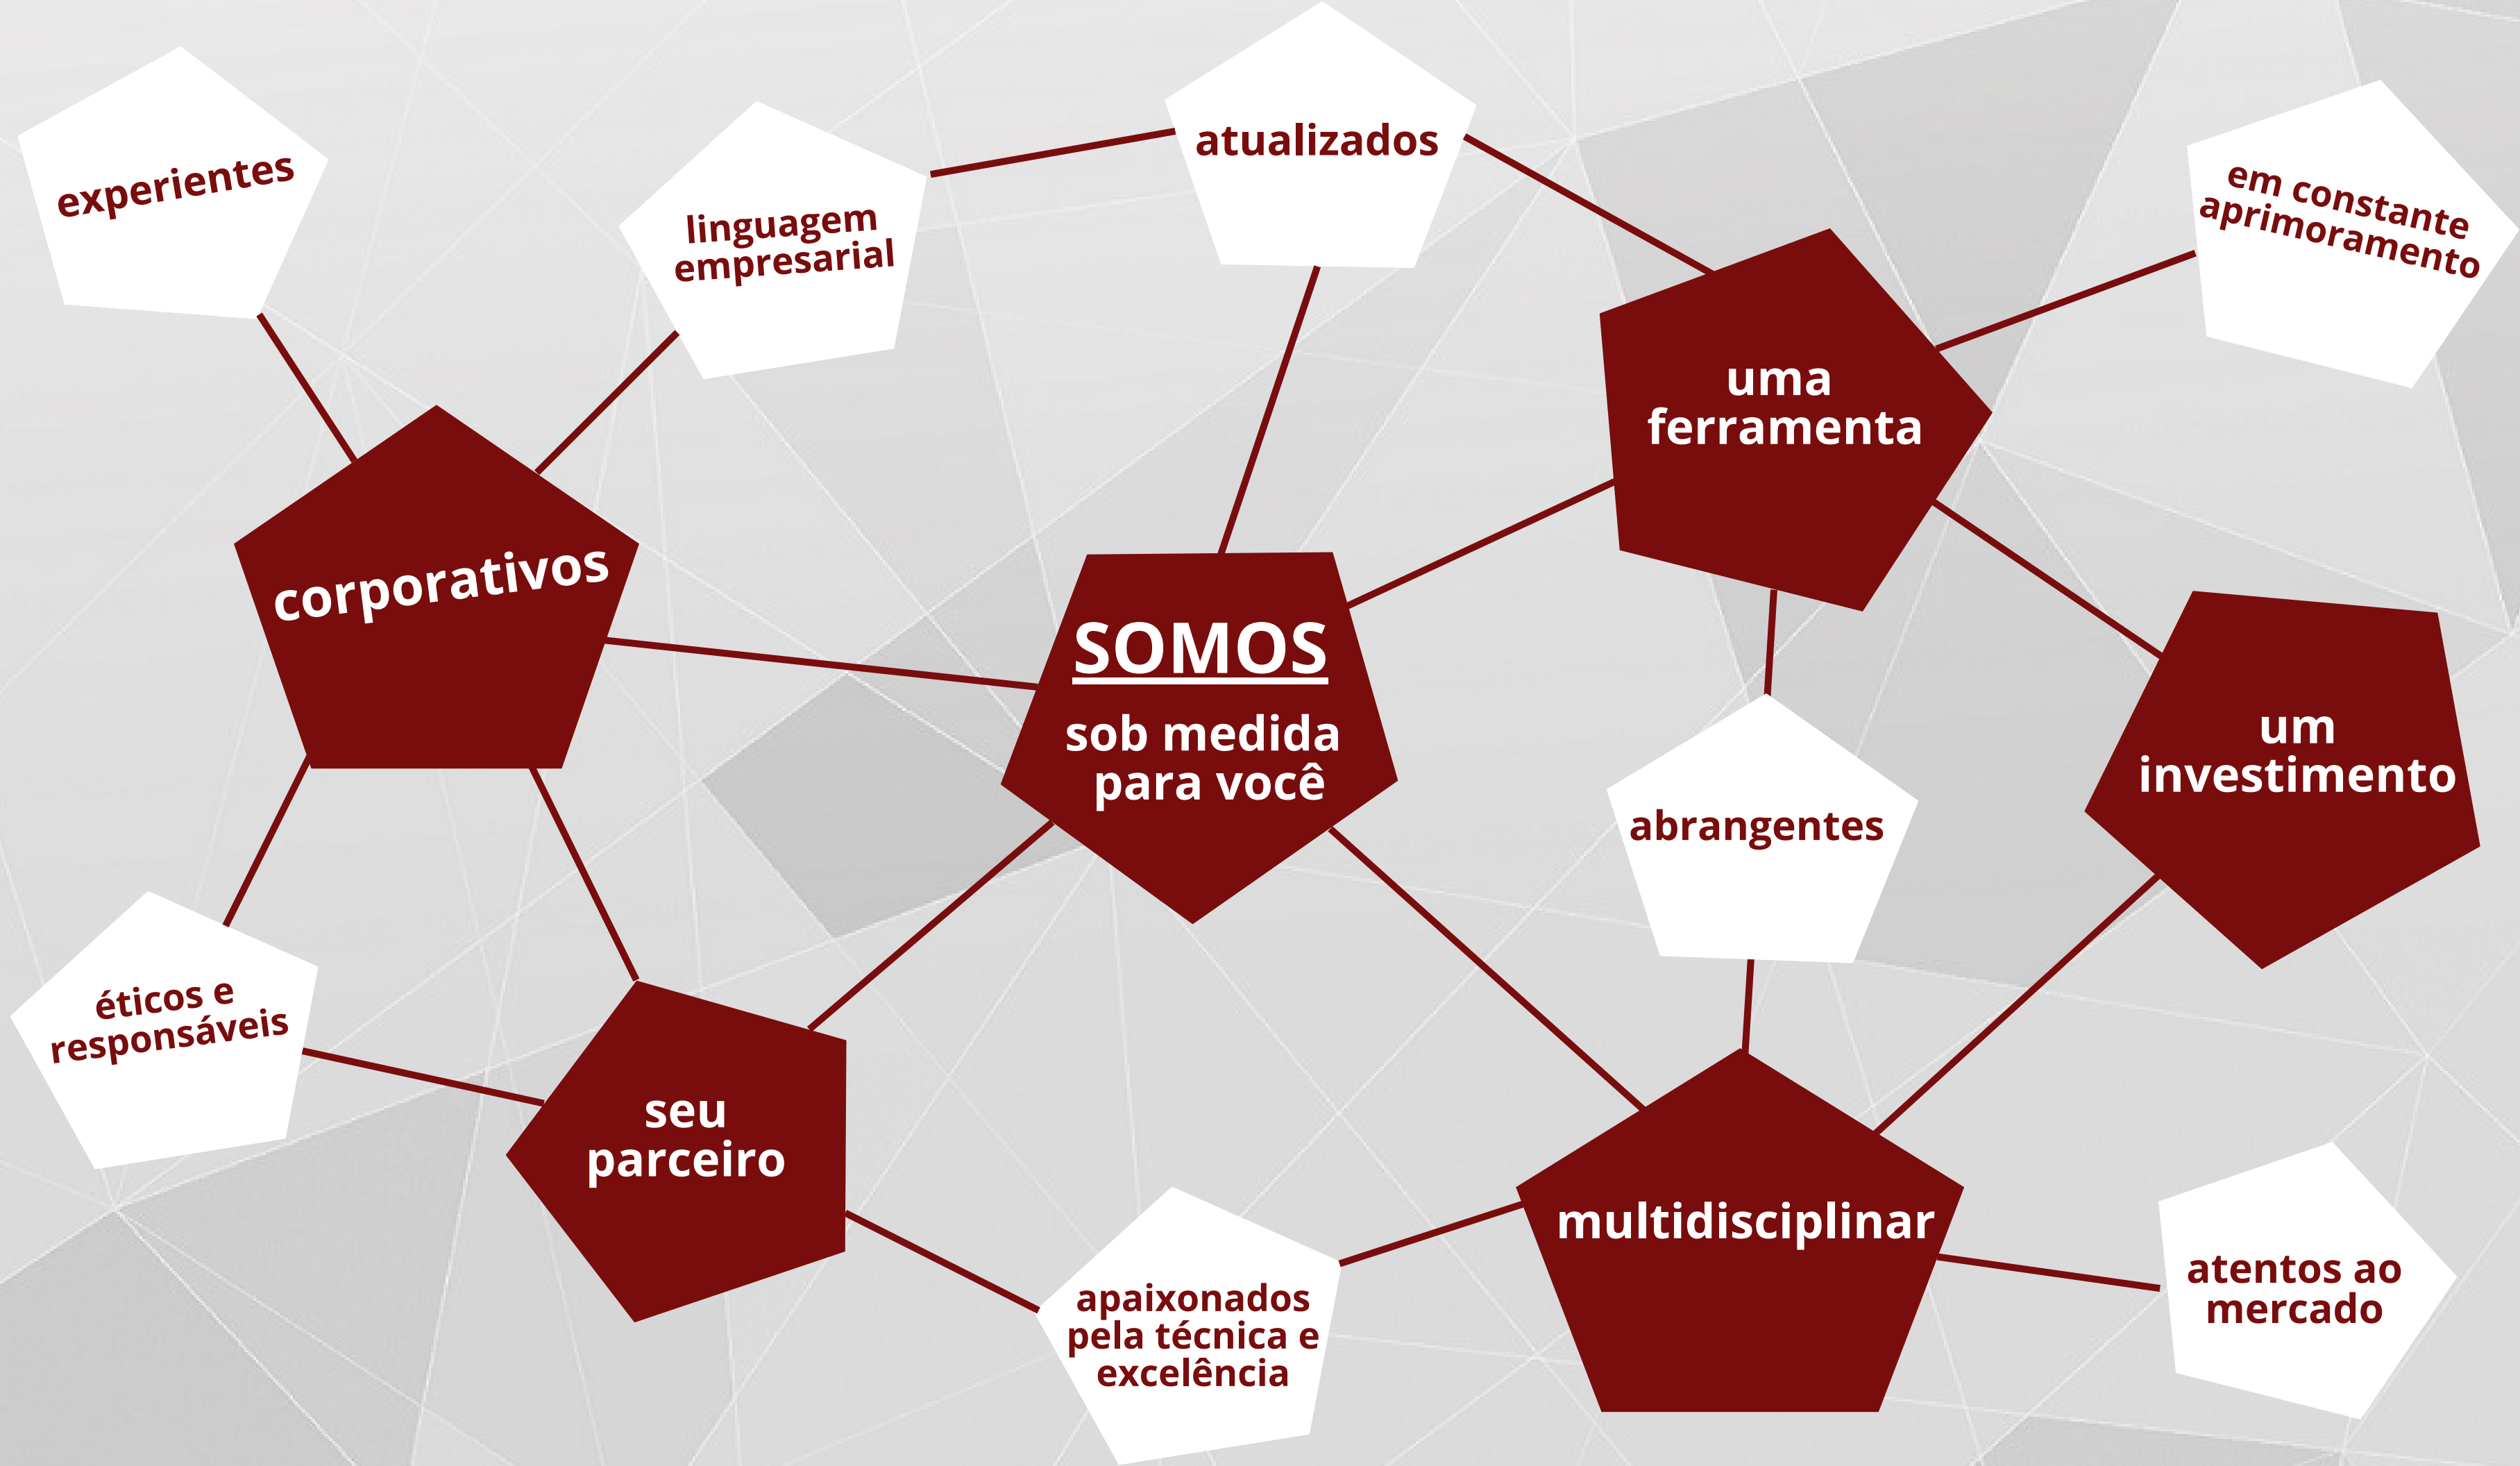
SOMOS

sob medida para você

experientes

linguagem empresarial

atualizados

em constante aprimoramento

uma ferramenta

corporativos

abrangentes

um investimento

éticos e responsáveis

seu parceiro

multidisciplinar

apaixonados pela técnica e excelência

atentos ao mercado